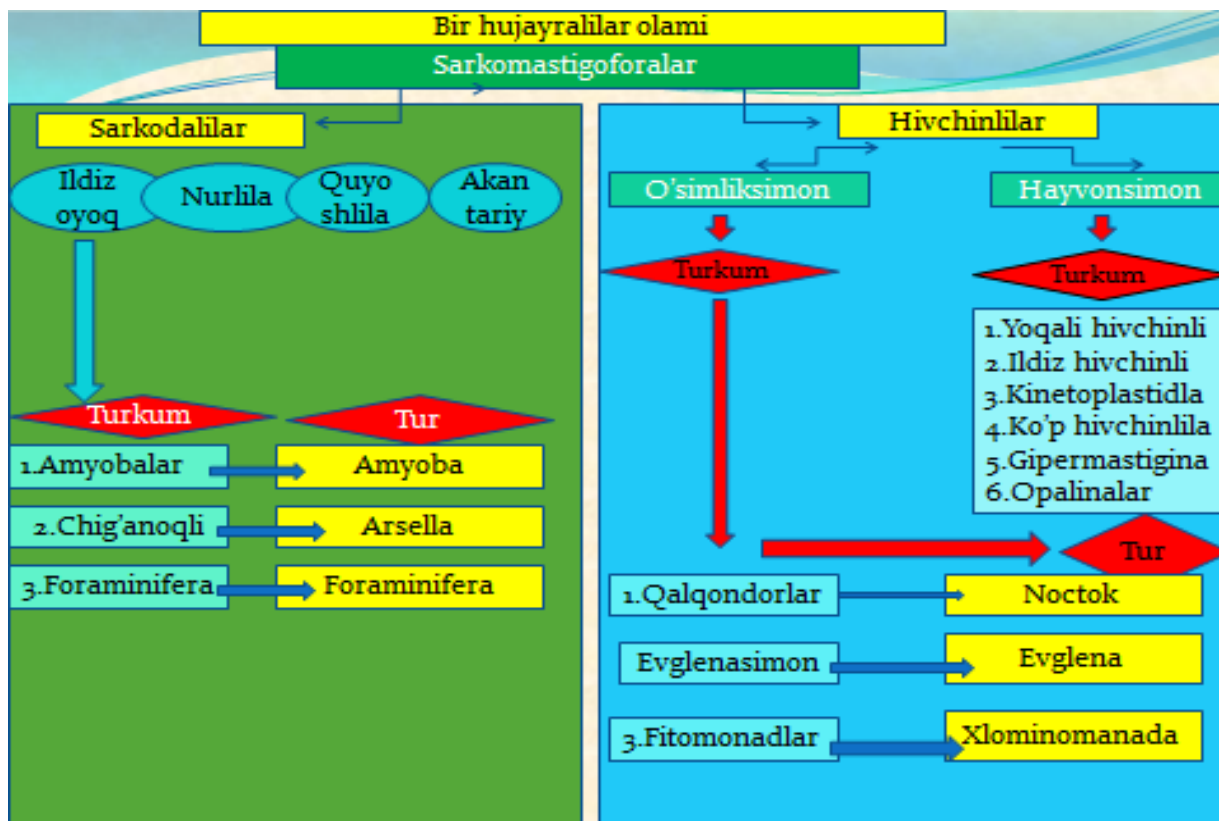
Bir hujayralilar olami

Sarkomastigoforalar

Sarkodalilar

Ildiz oyoq

Nurlila

Quyo shlila

Akan tariy

Turkum

Tur

1.Amyobalar

Amyoba

2.Chig'anoqli

Arsella

3.Foraminifera

Foraminifera

Hivchinlilar

O'simliksimon

Hayvonsimon

Turkum

Turkum

1.Yoqali hivchinli
2.Ildiz hivchinli
3.Kinetoplastidla
4.Ko'p hivchinlila
5.Gipermastigina
6.Opalinalar

Tur

1.Qalqondorlar

Noctok

Evglenasimon

Evglena

3.Fitomonadlar

Xlominomanada